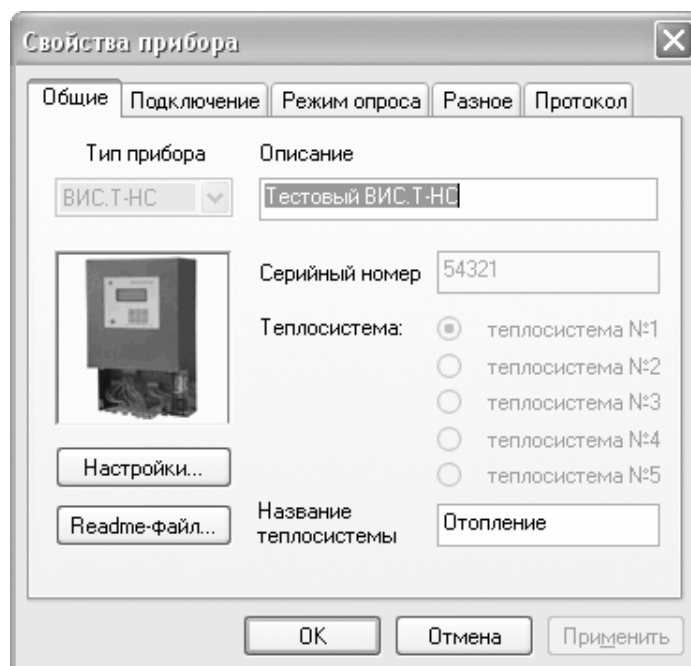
Свойства прибора

Общие | Подключение | Режим опроса | Разное | Протокол

Тип прибора

ВИС.Т-НС

Описание

Тестовый ВИС.Т-НС

Серийный номер 54321

Теплосистема:

теплосистема №1

теплосистема №2

теплосистема №3

теплосистема №4

теплосистема №5

Настройки...

Readme-файл...

Название теплосистемы

Отопление

OK

Отмена

Применить